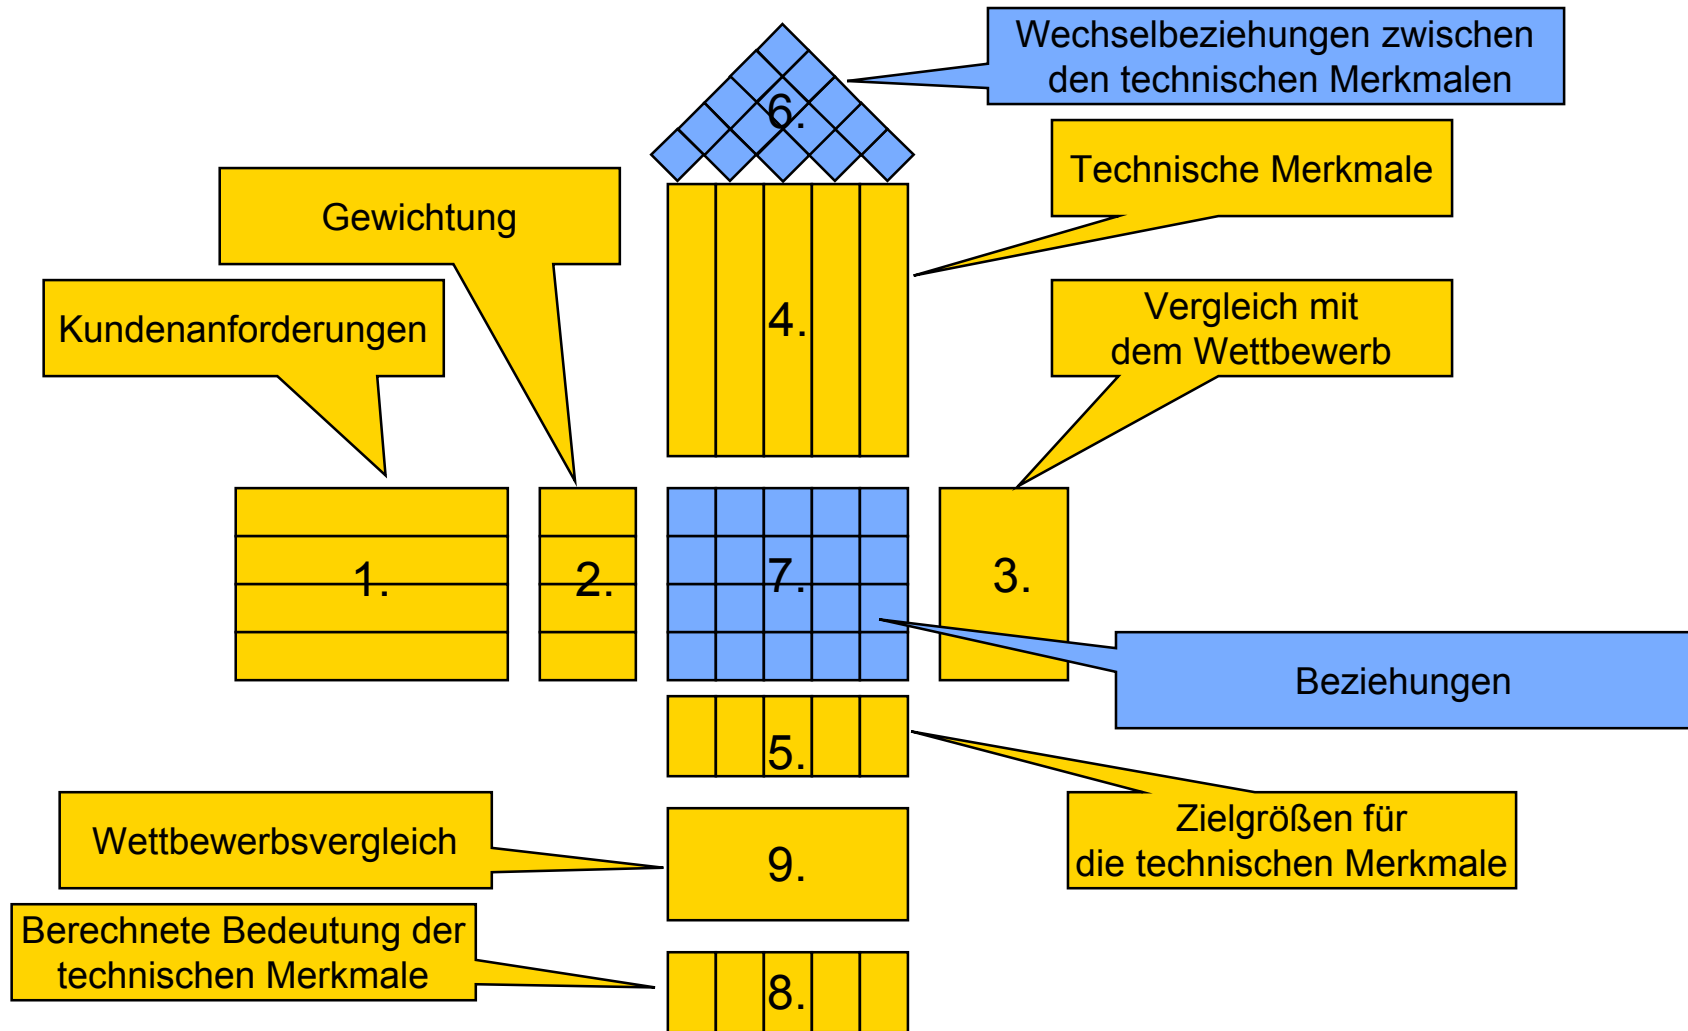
Wechselbeziehungen zwischen den technischen Merkmalen

6.

Technische Merkmale

Gewichtung

4.

Kundenanforderungen

Vergleich mit dem Wettbewerb

1.

2.

7.

3.

Beziehungen

5.

Zielgrößen für die technischen Merkmale

Wettbewerbsvergleich

9.

Berechnete Bedeutung der technischen Merkmale

8.